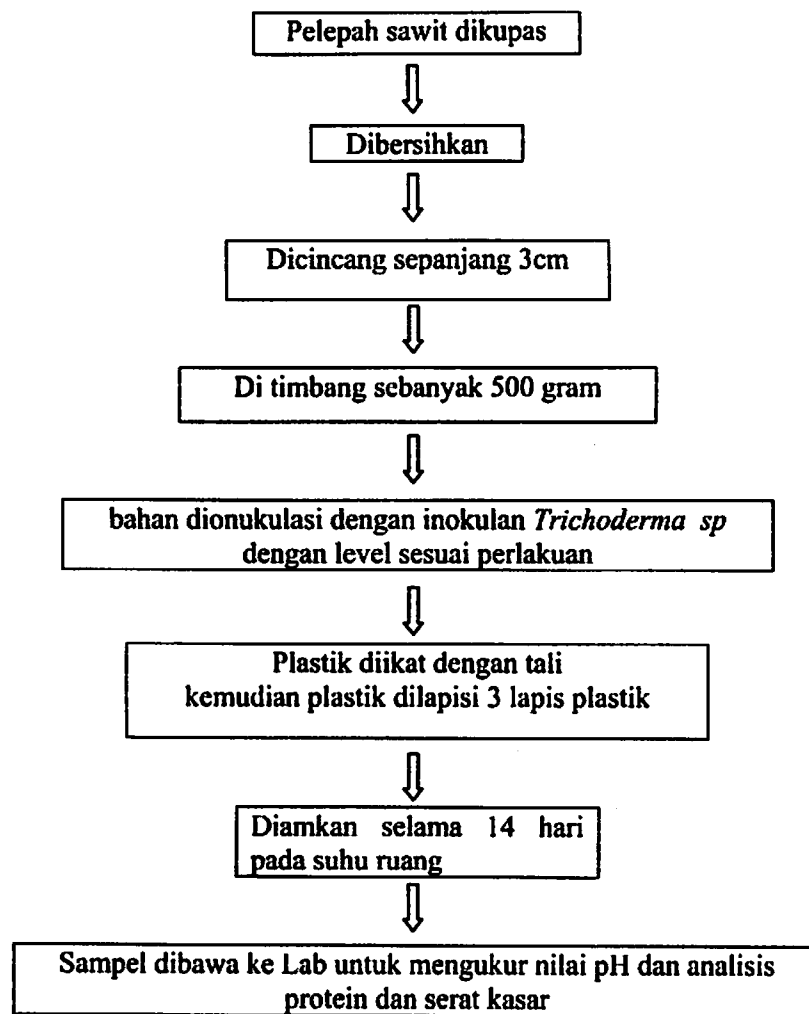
Pelepah sawit dikupas

Dibersihkan

Dicincang sepanjang 3cm

Di timbang sebanyak 500 gram

bahan dionukulasi dengan inokulan *Trichoderma sp* dengan level sesuai perlakuan

Plastik diikat dengan tali kemudian plastik dilapisi 3 lapis plastik

Diamkan selama 14 hari pada suhu ruang

Sampel dibawa ke Lab untuk mengukur nilai pH dan analisis protein dan serat kasar